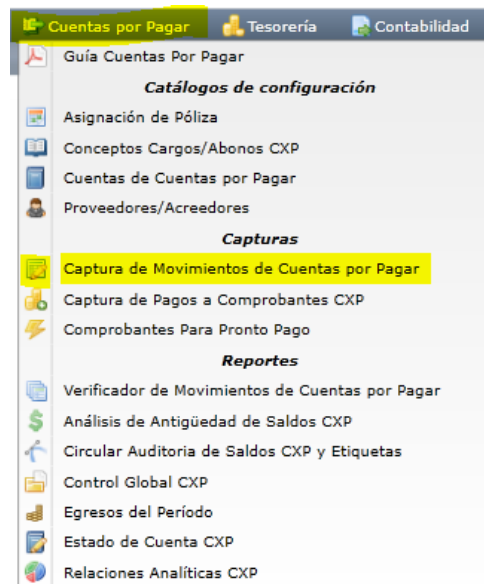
Cuentas por Pagar Tesorería Contabilidad

Guía Cuentas Por Pagar

Catálogos de configuración

Asignación de Póliza

Conceptos Cargos/Abonos CXP

Cuentas de Cuentas por Pagar

Proveedores/Acreedores

Capturas

Captura de Movimientos de Cuentas por Pagar

Captura de Pagos a Comprobantes CXP

Comprobantes Para Pronto Pago

Reportes

Verificador de Movimientos de Cuentas por Pagar

Análisis de Antigüedad de Saldos CXP

Circular Auditoria de Saldos CXP y Etiquetas

Control Global CXP

Egresos del Período

Estado de Cuenta CXP

Relaciones Analíticas CXP